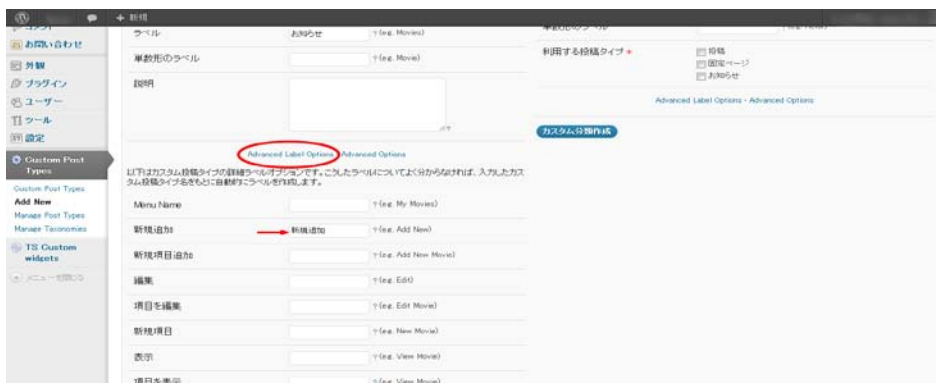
+ 新規

お問い合わせ
外観
プラグイン
ユーザー
ツール
設定
Custom Post Types
Custom Post Types
Add New
Manage Post Types
Manage Taxonomies
TS Custom widgets
メニューを閉じる

ラベル | おねらせ | ↑(e.g. Movies)
単数形のラベル | | ↑(e.g. Movie)
説明

Advanced Label Options Advanced Options

以下はカスタム投稿タイプの詳細ラベルオプションです。こうしたラベルについてよく分からなければ、入力したカスタム投稿タイプ名をもとに自動的にラベルを作成します。

Menu Name | | ↑(e.g. My Movies)
新規追加 | 新規追加 | ↑(e.g. Add New)
新規項目追加 | | ↑(e.g. Add New Movie)
編集 | | ↑(e.g. Edit)
項目を編集 | | ↑(e.g. Edit Movie)
新規項目 | | ↑(e.g. New Movie)
表示 | | ↑(e.g. View Movie)
項目を表示 | | ↑(e.g. View Movie)

単数形のラベル
利用する投稿タイプ *
投稿
固定ページ
お知らせ

Advanced Label Options - Advanced Options

カスタム分類作成